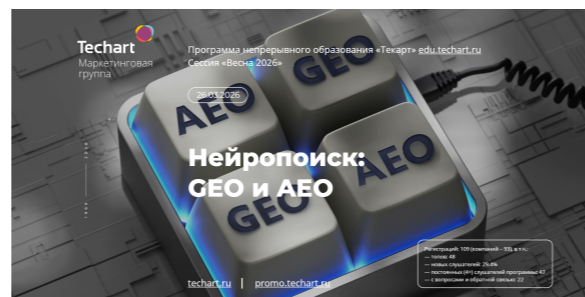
Techart
Маркетинговая группа

Программа непрерывного образования «Текарт» edu.techart.ru
Сессия «Весна 2026»

26.03.2026

AEO
GEO
GEO
AEO

Нейропоиск:
GEO и AEO

techart.ru | promo.techart.ru

Регистраций: 109 (компаний – 93), в т.ч.:
— топов: 48
— новых слушателей: 29,4%
— постоянных (4+) слушателей программы: 47
— с вопросами и обратной связью: 22